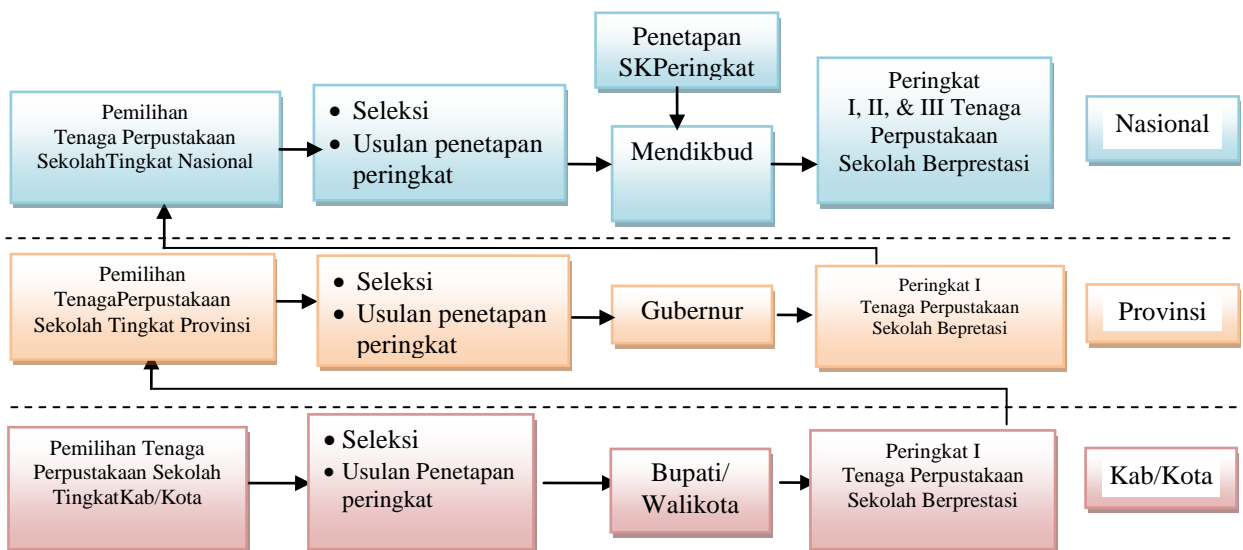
Penetapan SKPeringkat

Pemilihan Tenaga Perpustakaan SekolahTingkat Nasional

- Seleksi
- Usulan penetapan peringkat

Mendikbud

Peringkat I, II, & III Tenaga Perpustakaan Sekolah Berprestasi

Nasional

Pemilihan TenagaPerpustakaan Sekolah Tingkat Provinsi

- Seleksi
- Usulan penetapan peringkat

Gubernur

Peringkat I Tenaga Perpustakaan Sekolah Bepretasi

Provinsi

Pemilihan Tenaga Perpustakaan Sekolah TingkatKab/Kota

- Seleksi
- Usulan Penetapan peringkat

Bupati/ Walikota

Peringkat I Tenaga Perpustakaan Sekolah Berprestasi

Kab/Kota